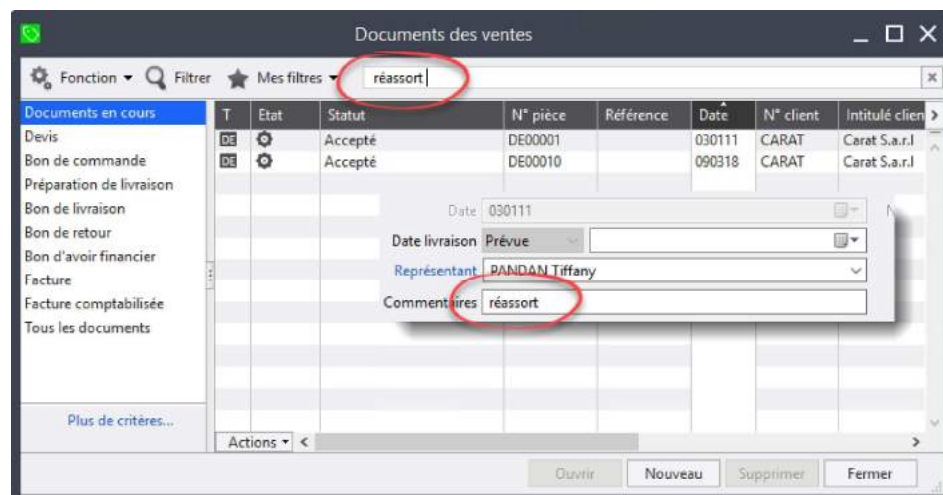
Documents des ventes

Fonction ▾ Filtrer Mes filtres ▾ réassort

Documents en cours
Devis
Bon de commande
Préparation de livraison
Bon de livraison
Bon de retour
Bon d'avoir financier
Facture
Facture comptabilisée
Tous les documents

Plus de critères...

| T | Etat | Statut | N° pièce | Référence | Date | N° client | Intitulé clien |
|---|---|---|---|---|---|---|---|
| DE | | Accepté | DE00001 | | 030111 | CARAT | Carat S.a.r.l |
| DE | | Accepté | DE00010 | | 090318 | CARAT | Carat S.a.r.l |

Date 030111
Date livraison Prévue
Représentant PANDAN Tiffany
Commentaires réassort

Actions ▾

Ouvrir Nouveau Supprimer Fermer